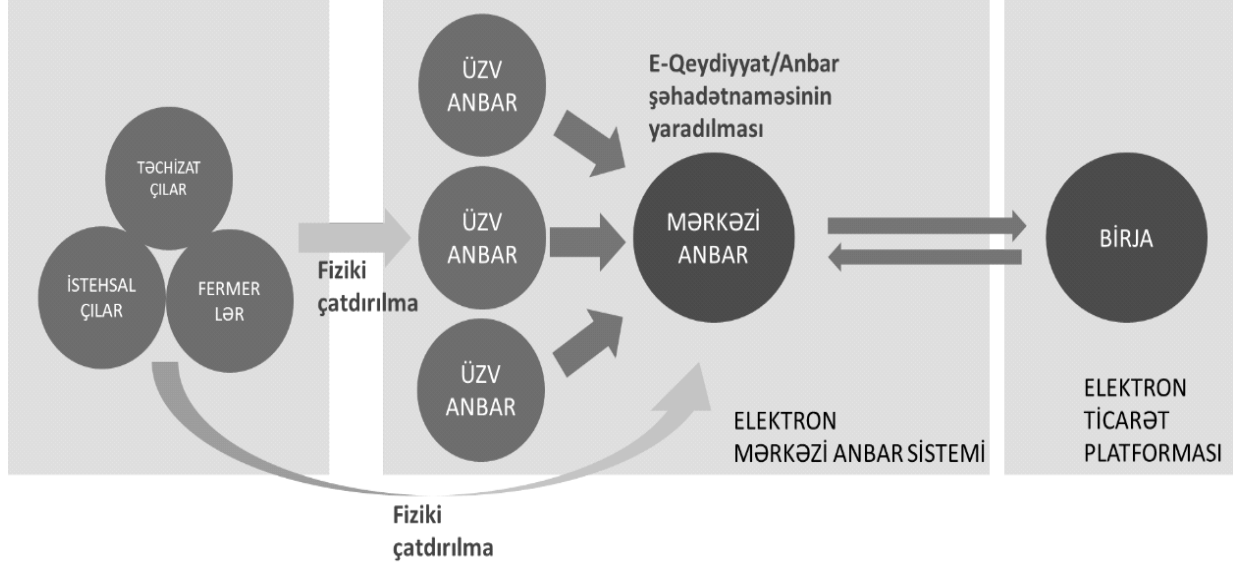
TƏCHİZAT ÇILAR

İSTEHSAL ÇILAR

FERMER LƏR

Fiziki çatdırılma

ÜZV ANBAR

ÜZV ANBAR

ÜZV ANBAR

E-Qeydiyyat/Anbar şəhadətnaməsinin yaradılması

MƏRKƏZİ ANBAR

BİRJA

ELEKTRON MƏRKƏZİ ANBAR SİSTEMİ

ELEKTRON TİCARƏT PLATFORMASI

Fiziki çatdırılma